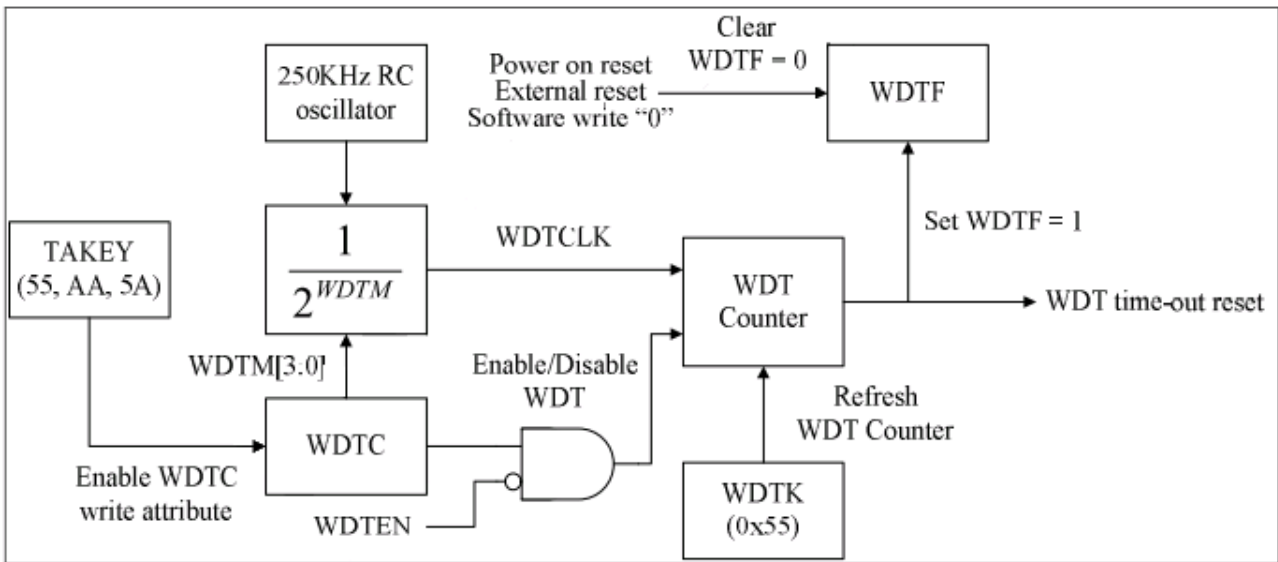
250KHz RC oscillator

Power on reset
External reset
Software write "0"

Clear
WDTF = 0

WDTF

TAKEY
(55, AA, 5A)

$\frac{1}{2^{WDTM}}$

WDTCLK

Set WDTF = 1

WDT
Counter

WDT time-out reset

WDTM[3.0]

Enable/Disable
WDT

Refresh
WDT Counter

WDTC

Enable WDTC
write attribute

WDTEN

WDTK
(0x55)